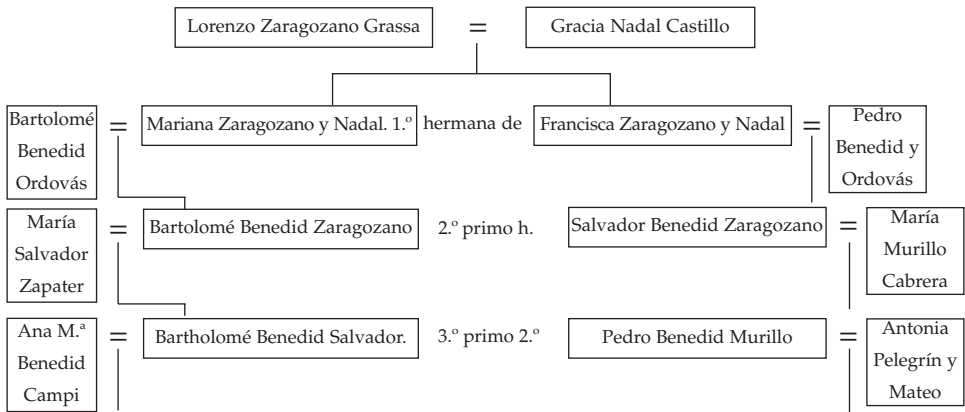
Lorenzo Zaragozano Grassa = Gracia Nadal Castillo

Bartolomé Benedid Ordovás = Mariana Zaragozano y Nadal. 1.º hermana de Francisca Zaragozano y Nadal = Pedro Benedid y Ordovás

María Salvador Zapater = Bartolomé Benedid Zaragozano 2.º primo h. Salvador Benedid Zaragozano = María Murillo Cabrera

Ana M.ª Benedid Campi = Bartholomé Benedid Salvador. 3.º primo 2.º Pedro Benedid Murillo = Antonia Pelegrín y Mateo